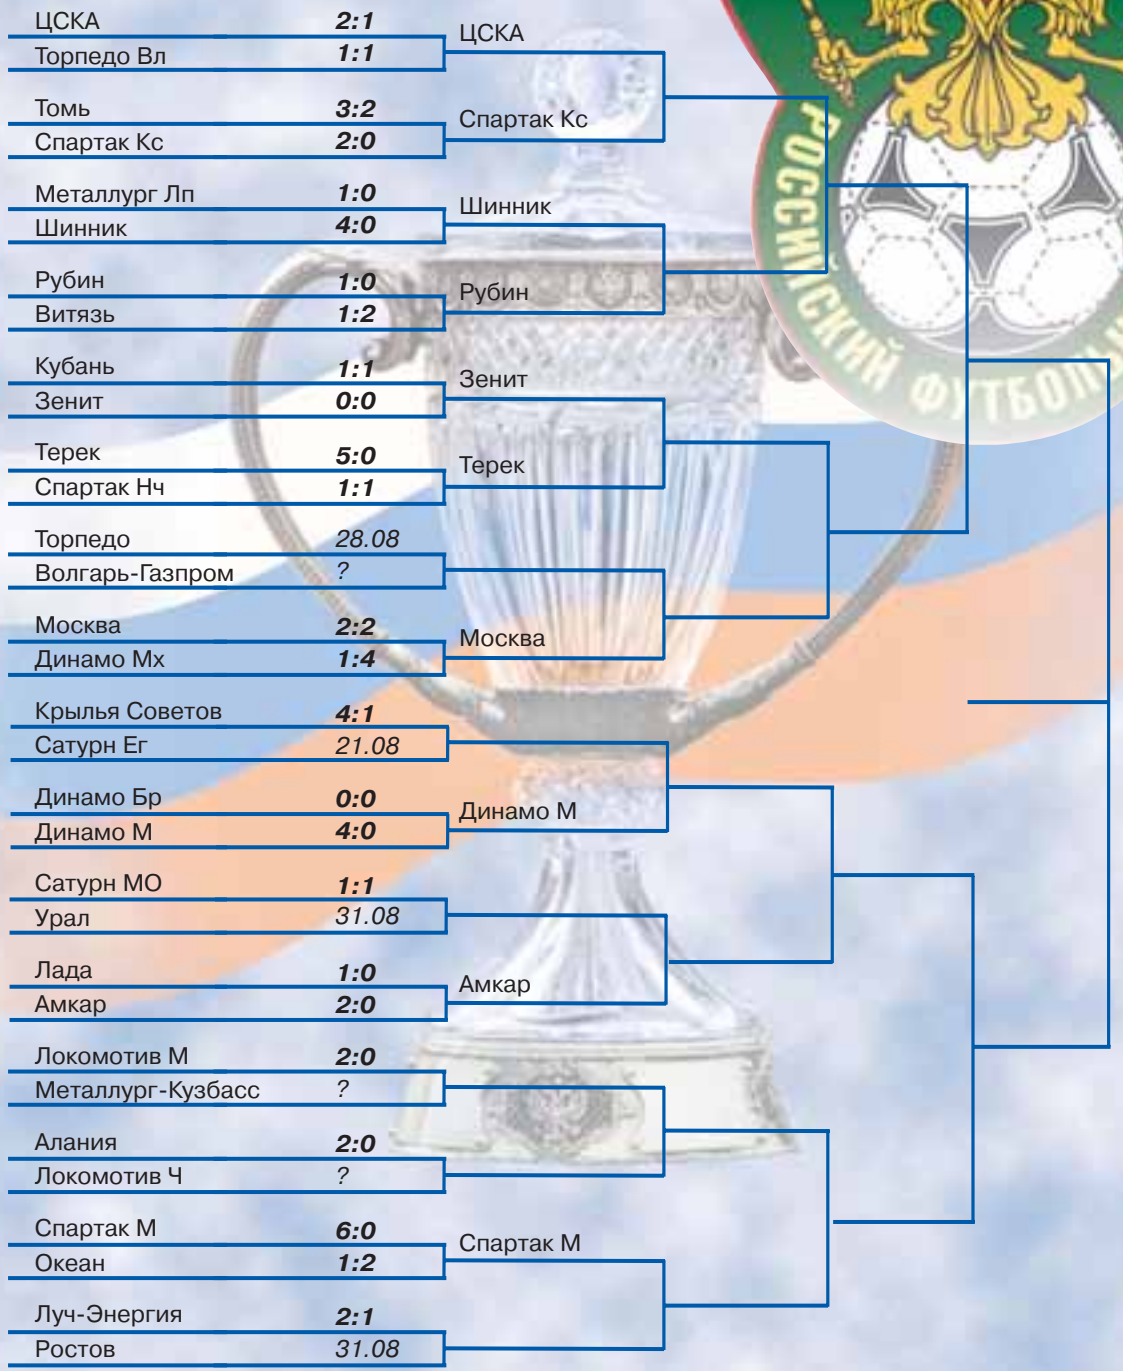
ЦСКА 2:1
Торпедо Вл 1:1

Томь 3:2
Спартак Кс 2:0

Металлург Лп 1:0
Шинник 4:0

Рубин 1:0
Витязь 1:2

Кубань 1:1
Зенит 0:0

Терек 5:0
Спартак Нч 1:1

Торпедо 28.08
Волгарь-Газпром ?

Москва 2:2
Динамо Мх 1:4

Крылья Советов 4:1
Сатурн Ег 21.08

Динамо Бр 0:0
Динамо М 4:0

Сатурн МО 1:1
Урал 31.08

Лада 1:0
Амкар 2:0

Локомотив М 2:0
Металлург-Кузбасс ?

Алания 2:0
Локомотив Ч ?

Спартак М 6:0
Океан 1:2

Луч-Энергия 2:1
Ростов 31.08

ЦСКА
Спартак Кс
Шинник
Рубин
Зенит
Терек
Москва
Динамо М
Амкар
Спартак М

РОССИЙСКИЙ ФУТБОЛ